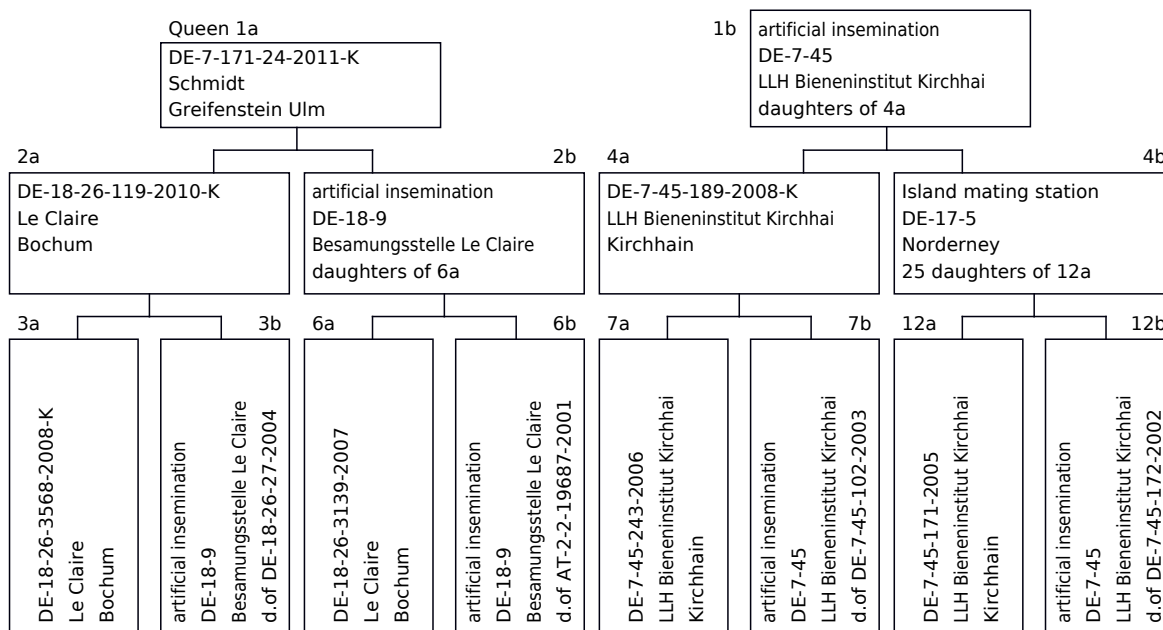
Queen 1a
DE-7-171-24-2011-K
Schmidt
Greifenstein Ulm

1b
artificial insemination
DE-7-45
LLH Bieneninstitut Kirchhai
daughters of 4a

2a
DE-18-26-119-2010-K
Le Claire
Bochum

2b
artificial insemination
DE-18-9
Besamungsstelle Le Claire
daughters of 6a

4a
DE-7-45-189-2008-K
LLH Bieneninstitut Kirchhai
Kirchhain

4b
Island mating station
DE-17-5
Norderney
25 daughters of 12a

3a
DE-18-26-3568-2008-K
Le Claire
Bochum

3b
artificial insemination
DE-18-9
Besamungsstelle Le Claire
d.of DE-18-26-27-2004

6a
DE-18-26-3139-2007
Le Claire
Bochum

6b
artificial insemination
DE-18-9
Besamungsstelle Le Claire
d.of AT-2-2-19687-2001

7a
DE-7-45-243-2006
LLH Bieneninstitut Kirchhai
Kirchhain

7b
artificial insemination
DE-7-45
LLH Bieneninstitut Kirchhai
d.of DE-7-45-102-2003

12a
DE-7-45-171-2005
LLH Bieneninstitut Kirchhai
Kirchhain

12b
artificial insemination
DE-7-45
LLH Bieneninstitut Kirchhai
d.of DE-7-45-172-2002